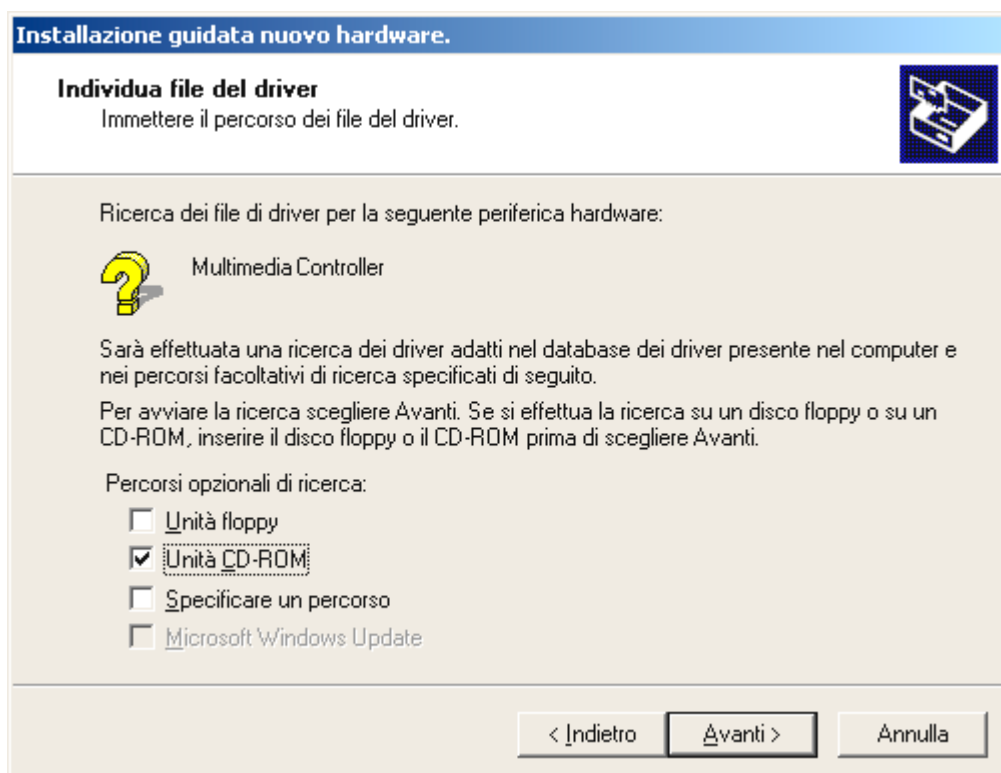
Installazione guidata nuovo hardware.

Individua file del driver
Immettere il percorso dei file del driver.

Ricerca dei file di driver per la seguente periferica hardware:

Multimedia Controller

Sarà effettuata una ricerca dei driver adatti nel database dei driver presente nel computer e nei percorsi facoltativi di ricerca specificati di seguito.

Per avviare la ricerca scegliere Avanti. Se si effettua la ricerca su un disco floppy o su un CD-ROM, inserire il disco floppy o il CD-ROM prima di scegliere Avanti.

Percorsi opzionali di ricerca:

☐ Unità floppy
☑ Unità CD-ROM
☐ Specificare un percorso
☐ Microsoft Windows Update

< Indietro | Avanti > | Annulla